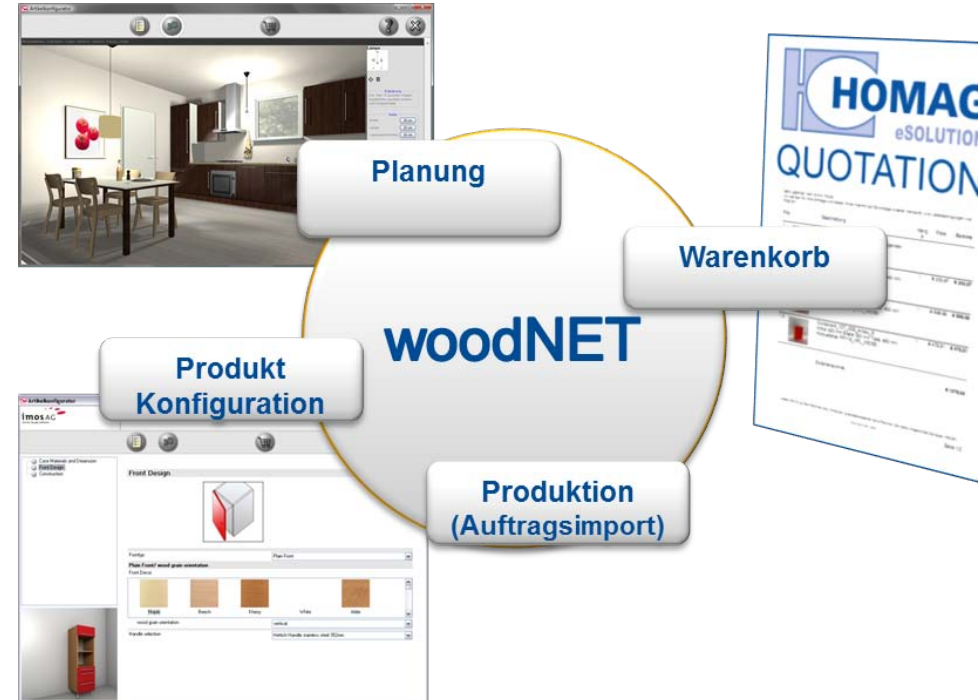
Artikelkonfigurator

Planung

HOMAG
eSOLUTION
QUOTATION

Warenkorb

woodNET

Produkt
Konfiguration

Artikelkonfigurator
imos AG

Case Materials and Dimension
Front Design
Construction

Front Design

Fronttyp
Plain Front

Plain Front / wood grain orientation
Front Decor

Maple
Beech
Cherry
White
Alder

wood grain orientation
vertical
Handle selection

Produktion
(Auftragsimport)